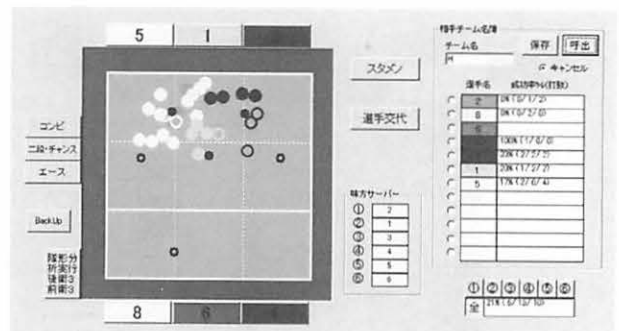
5
1
コンビ
二段・チャンス
エース
BackUp
陣形:分
折実行
後衛:3
前衛:3
8
6
スタメン
選手交代
味方サーバー
①
2
②
1
③
3
④
4
⑤
5
⑥
6
相手チーム名簿
チーム名
H
保存
呼出
キャンセル
選手名
成功率%(打数)
2
0K(0/1/2)
8
0K(0/2/0)
6
100K(1/0/0)
20K(2/2/5)
1
20K(1/2/2)
5
17K(2/0/4)
①②③④⑤⑥
全
21K(6/13/10)